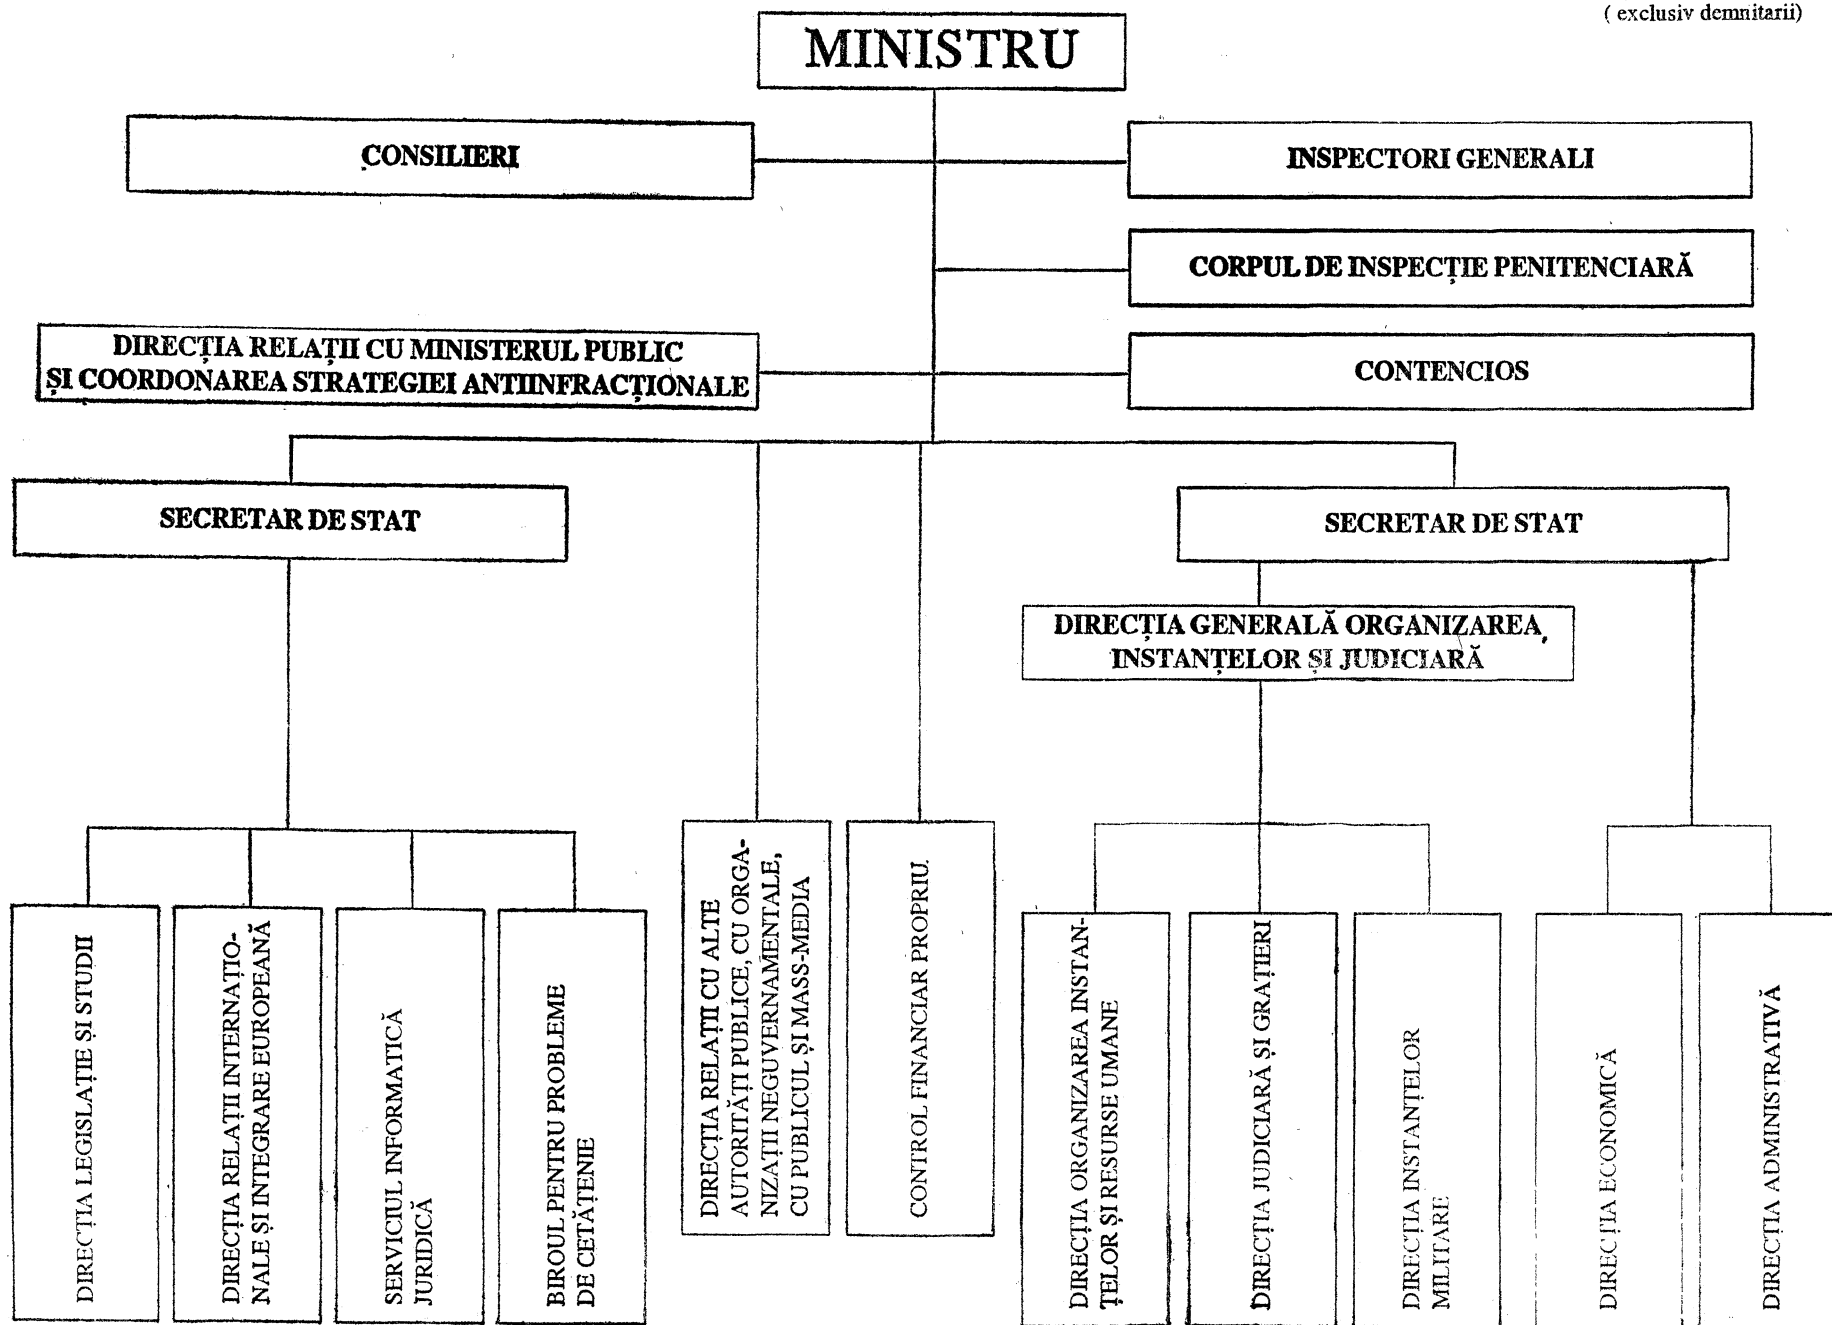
( exclusiv demnitarii)

MINISTRU

CONSILIERI

INSPECTORI GENERALI

CORPUL DE INSPECȚIE PENITENCIARĂ

DIRECȚIA RELAȚII CU MINISTERUL PUBLIC ȘI COORDONAREA STRATEGIEI ANTIINFRACȚIONALE

CONTENCIOS

SECRETAR DE STAT

SECRETAR DE STAT

DIRECȚIA GENERALĂ ORGANIZAREA INSTANȚELOR ȘI JUDICIARĂ

DIRECȚIA LEGISLAȚIE ȘI STUDII

DIRECȚIA RELAȚII INTERNAȚIONALE ȘI INTEGRARE EUROPEANĂ

SERVICIUL INFORMATICĂ JURIDICĂ

BIROUL PENTRU PROBLEME DE CETĂȚENIE

DIRECȚIA RELAȚII CU ALTE AUTORITĂȚI PUBLICE, CU ORGANIZAȚII NEGUVERNAMENTALE, CU PUBLICUL ȘI MASS-MEDIA

CONTROL FINANCIAR PROPRIU

DIRECȚIA ORGANIZAREA INSTANȚELOR ȘI RESURSE UMANE

DIRECȚIA JUDICIARĂ ȘI GRAȚIERI

DIRECȚIA INSTANȚELOR MILITARE

DIRECȚIA ECONOMICĂ

DIRECȚIA ADMINISTRATIVĂ